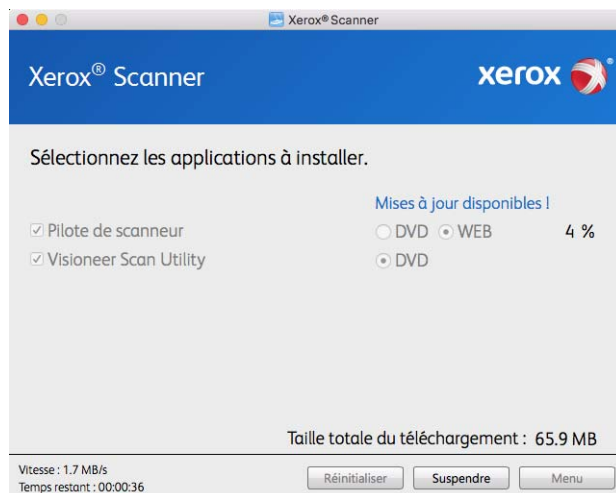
Xerox® Scanner

Xerox® Scanner

xerox

Sélectionnez les applications à installer.

Mises à jour disponibles !

Pilote de scanneur

DVD WEB 4 %

Visioneer Scan Utility

DVD

Taille totale du téléchargement : 65.9 MB

Vitesse : 1.7 MB/s
Temps restant : 00:00:36

Réinitialiser

Suspendre

Menu